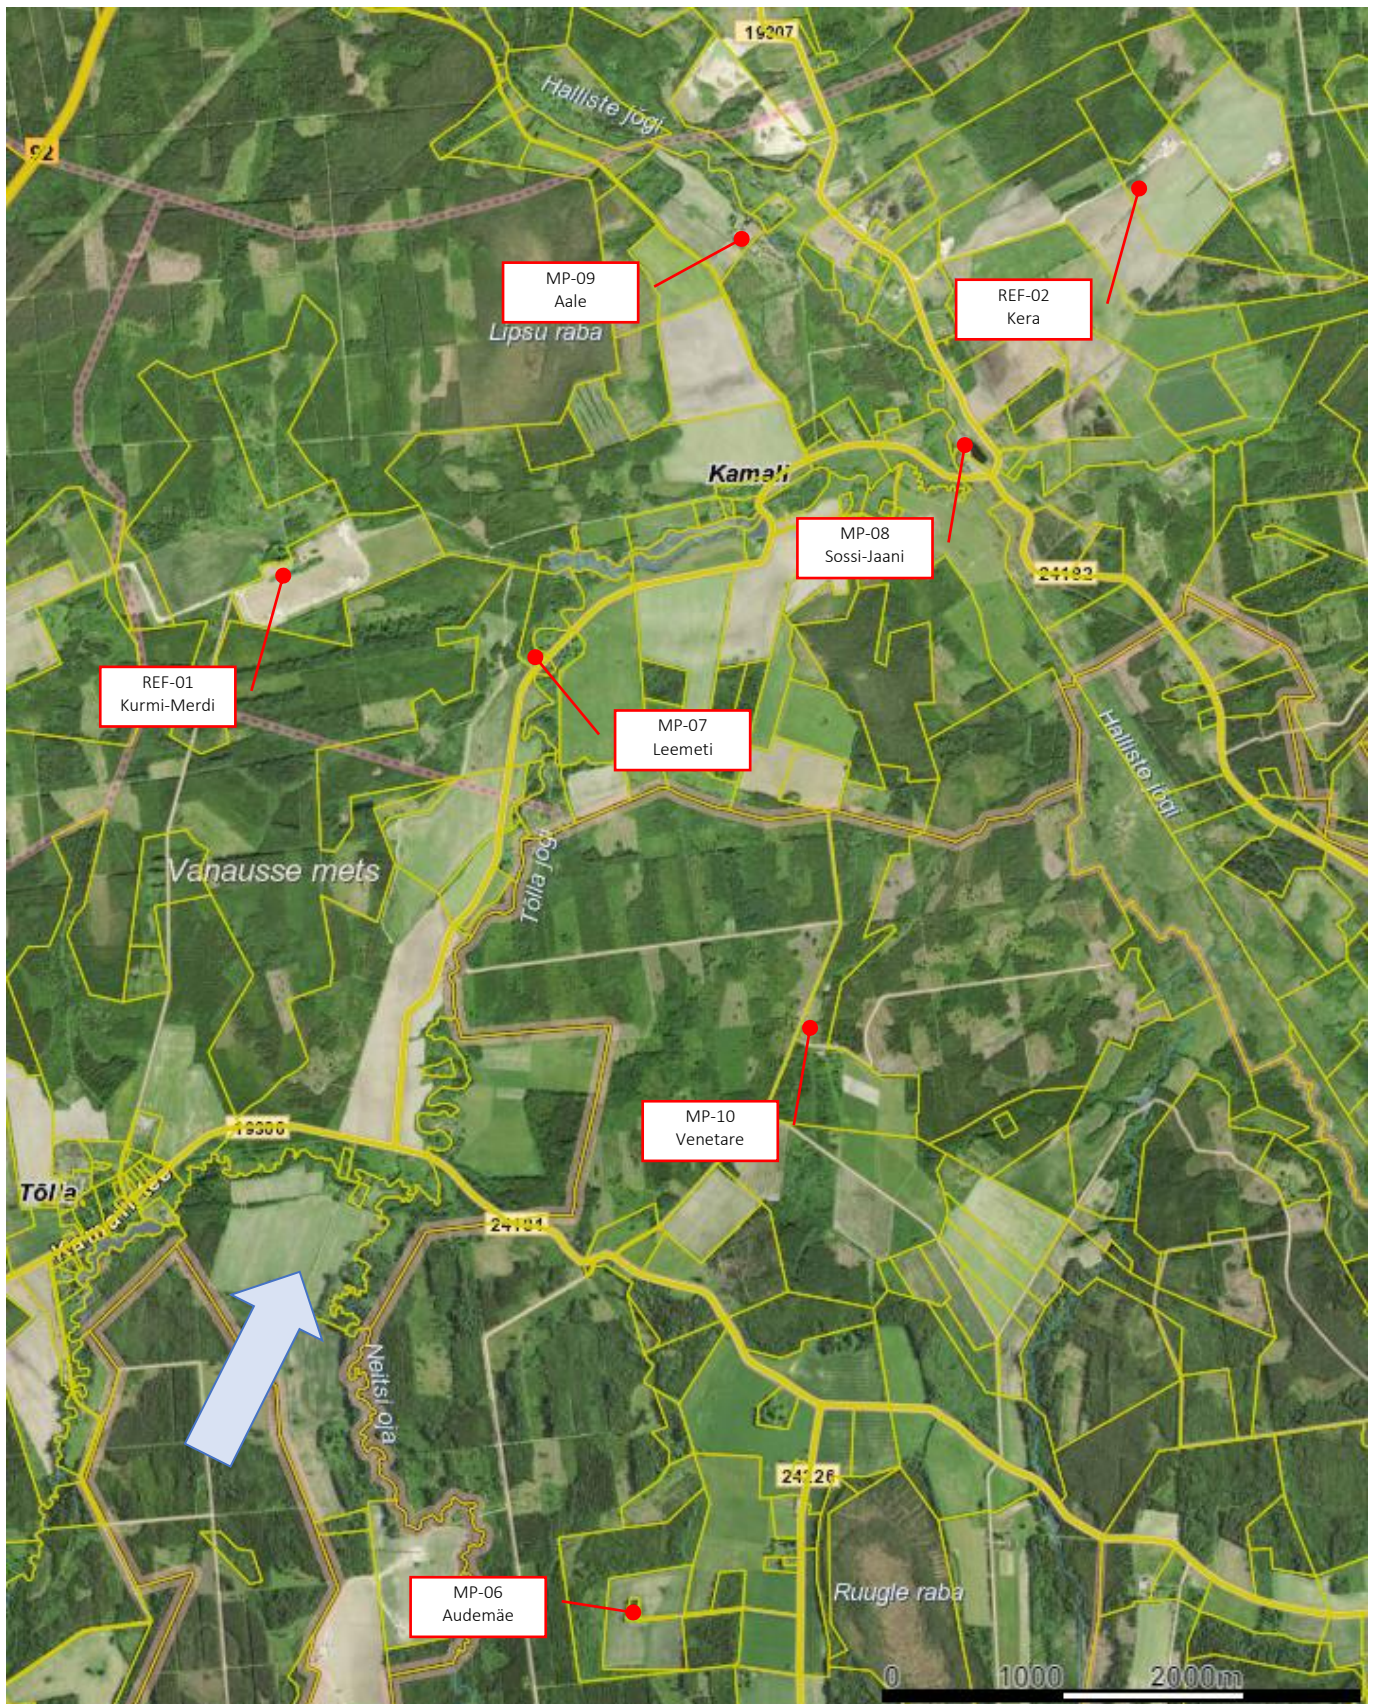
19207

Halliste jõgi

92

MP-09
Aale

Lipsu raba

REF-02
Kera

Kamali

MP-08
Sossi-Jaani

24183

REF-01
Kurmi-Merdi

MP-07
Leemeti

Halliste jõgi

Vanausse mets

Tõlla jõgi

MP-10
Venetare

19306

Tõlla

Kamalitee

24181

Neitsi oja

24126

MP-06
Audemäe

Ruugle raba

0 1000 2000m